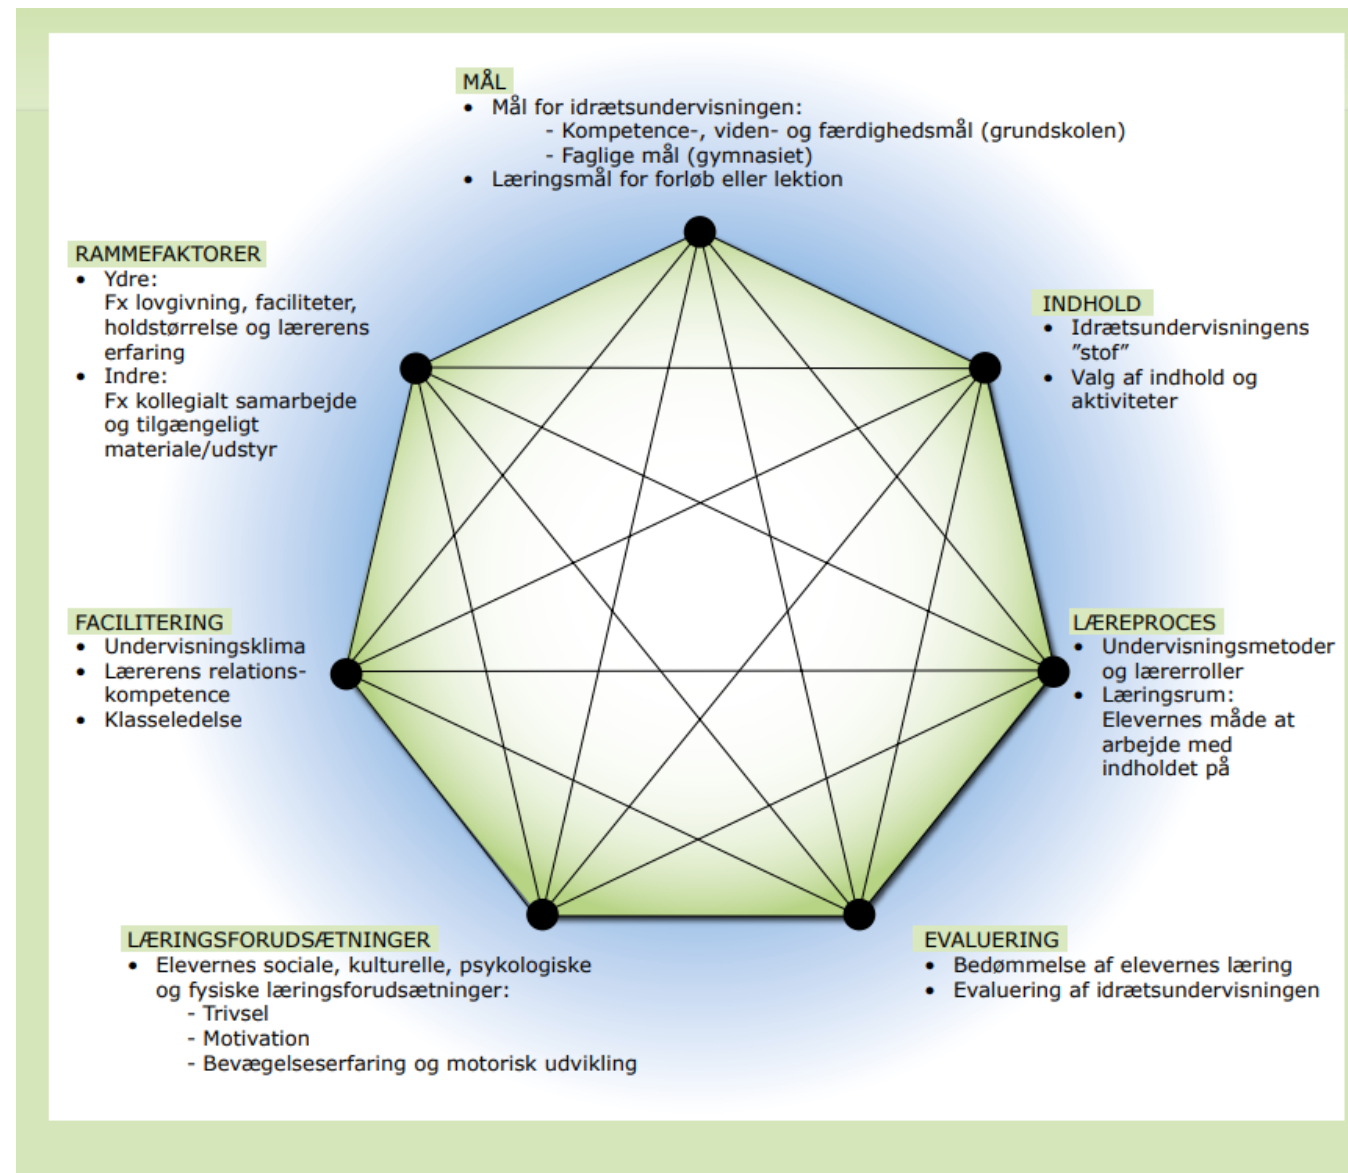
MÅL
• Mål for idrætsundervisningen:
  - Kompetence-, viden- og færdighedsmål (grundskolen)
  - Faglige mål (gymnasiet)
• Læringsmål for forløb eller lektion

RAMMEFAKTORER
• Ydre:
Fx lovgivning, faciliteter, holdstørrelse og lærerens erfaring
• Indre:
Fx kollegialt samarbejde og tilgængeligt materiale/udstyr

INDHOLD
• Idrætsundervisningens "stof"
• Valg af indhold og aktiviteter

FACILITERING
• Undervisningsklima
• Lærerens relationskompetence
• Klasseledelse

LÆREPROCES
• Undervisningsmetoder og lærerroller
• Læringsrum: Elevernes måde at arbejde med indholdet på

LÆRINGSFORUDSÆTNINGER
• Elevernes sociale, kulturelle, psykologiske og fysiske læringsforudsætninger:
  - Trivsel
  - Motivation
  - Bevægelseserfaring og motorisk udvikling

EVALUERING
• Bedømmelse af elevernes læring
• Evaluering af idrætsundervisningen